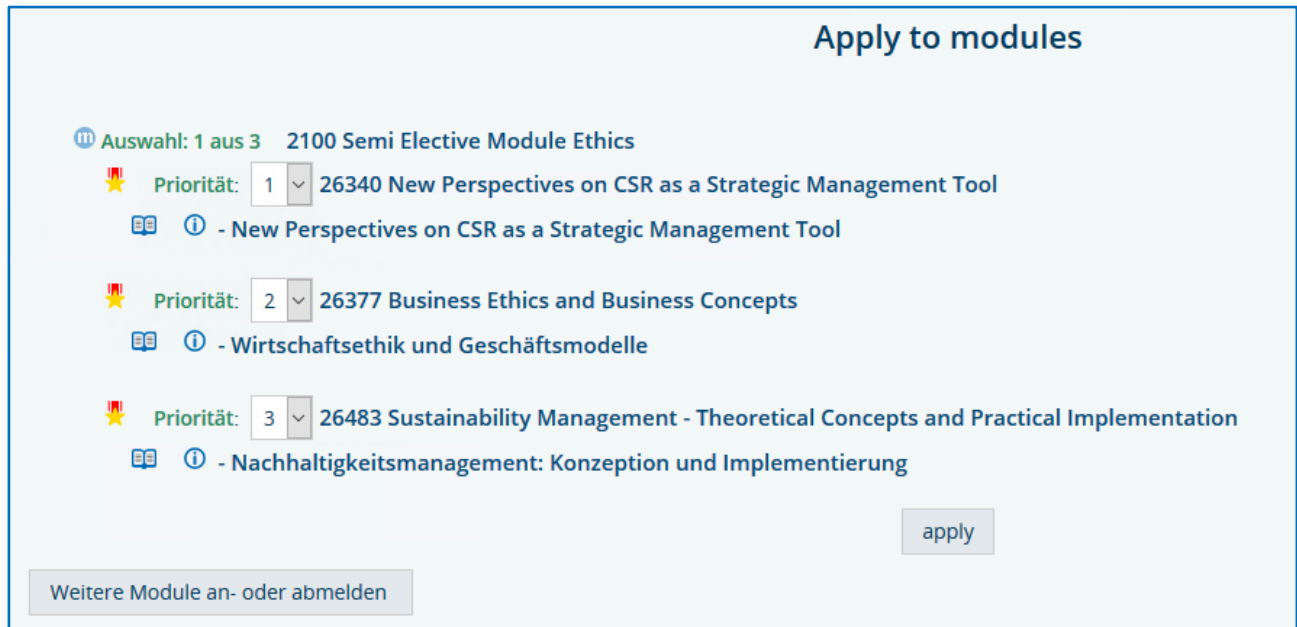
Apply to modules

Auswahl: 1 aus 3 2100 Semi Elective Module Ethics

Priorität: 1 26340 New Perspectives on CSR as a Strategic Management Tool

- New Perspectives on CSR as a Strategic Management Tool

Priorität: 2 26377 Business Ethics and Business Concepts

- Wirtschaftsethik und Geschäftsmodelle

Priorität: 3 26483 Sustainability Management - Theoretical Concepts and Practical Implementation

- Nachhaltigkeitsmanagement: Konzeption und Implementierung

apply

Weitere Module an- oder abmelden